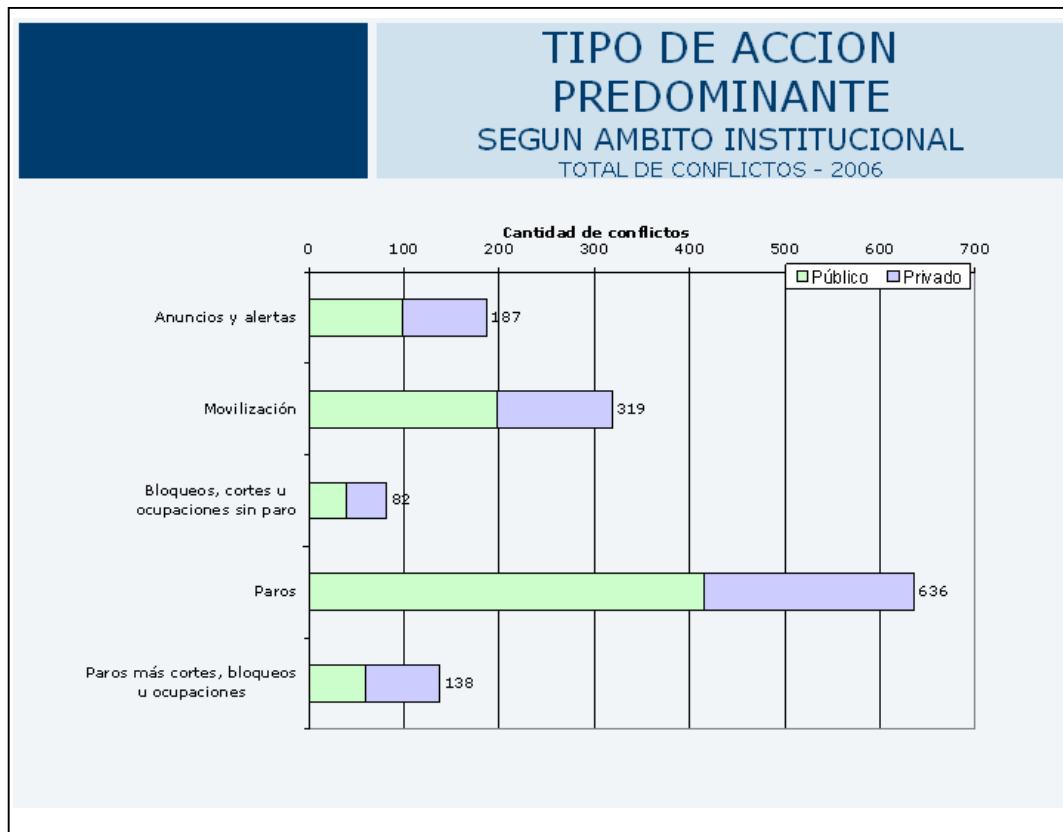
TIPO DE ACCION PREDOMINANTE
SEGUN AMBITO INSTITUCIONAL
TOTAL DE CONFLICTOS - 2006

Cantidad de conflictos

0 100 200 300 400 500 600 700

Público Privado

Anuncios y alertas 187

Movilización 319

Bloqueos, cortes u ocupaciones sin paro 82

Paros 636

Paros más cortes, bloqueos u ocupaciones 138